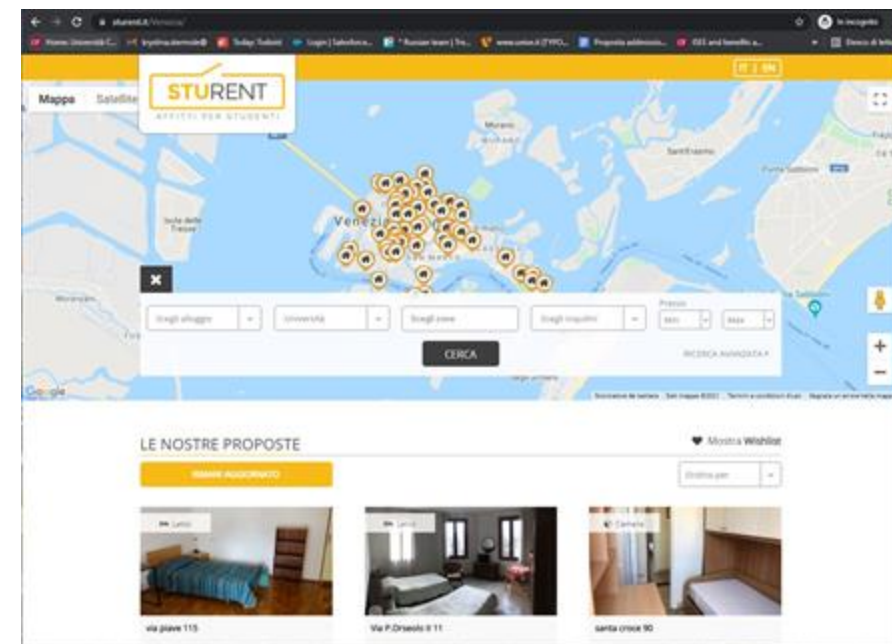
sturent.it/Venezia

In incognito

Home Università C... | Today Tudoist | Login | Salesforce... | Russian team | Tro... | www.unive.it | Proposta addestra... | ISEE and benefits a... | Elenco di lettu...

IT | EN

STURENT
AFFITTI PER STUDENTI

Mappa | Satellite

Murano

Sant'Erasmo

Punta Sabbioni

Isola delle Tresse

Venezia

Marghera

Scegli alloggio | Università | Scegli zona | Scegli inquilini | Prezzo Min | Max

CERCA

RICERCA AVANZATA

Google

LE NOSTRE PROPOSTE

Mostra Wishlist

RIMANI AGGIORNATO

Ordina per

Letto | Letto | Camera

via piave 115

Via P.Orseolo II 11

santa croce 90